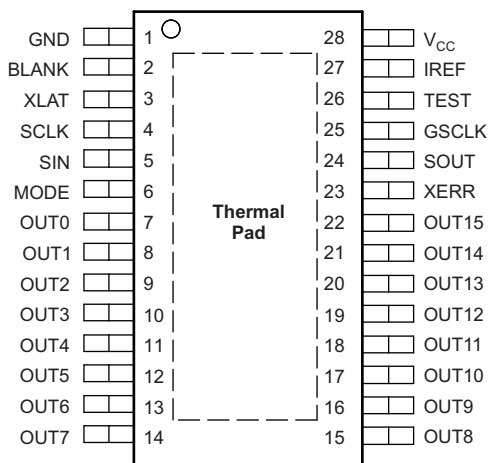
GND 1
BLANK 2
XLAT 3
SCLK 4
SIN 5
MODE 6
OUT0 7
OUT1 8
OUT2 9
OUT3 10
OUT4 11
OUT5 12
OUT6 13
OUT7 14

Thermal Pad

28 $V_{CC}$
27 IREF
26 TEST
25 GSCLK
24 SOUT
23 XERR
22 OUT15
21 OUT14
20 OUT13
19 OUT12
18 OUT11
17 OUT10
16 OUT9
15 OUT8